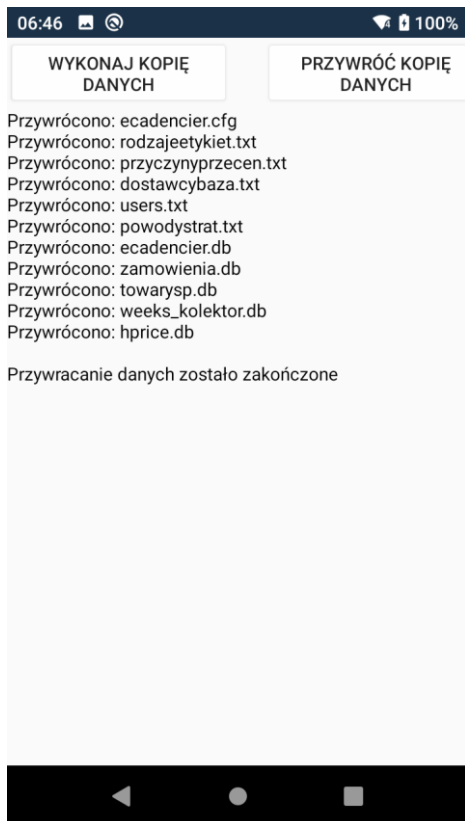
06:46 100%

WYKONAJ KOPIĘ DANYCH

PRZYWRÓĆ KOPIĘ DANYCH

Przywrócono: ecadencier.cfg
Przywrócono: rodzajeetykiet.txt
Przywrócono: przyczynyprzecen.txt
Przywrócono: dostawcybaza.txt
Przywrócono: users.txt
Przywrócono: powodystrat.txt
Przywrócono: ecadencier.db
Przywrócono: zamowienia.db
Przywrócono: towarysp.db
Przywrócono: weeks_kolektor.db
Przywrócono: hprice.db

Przywracanie danych zostało zakończone